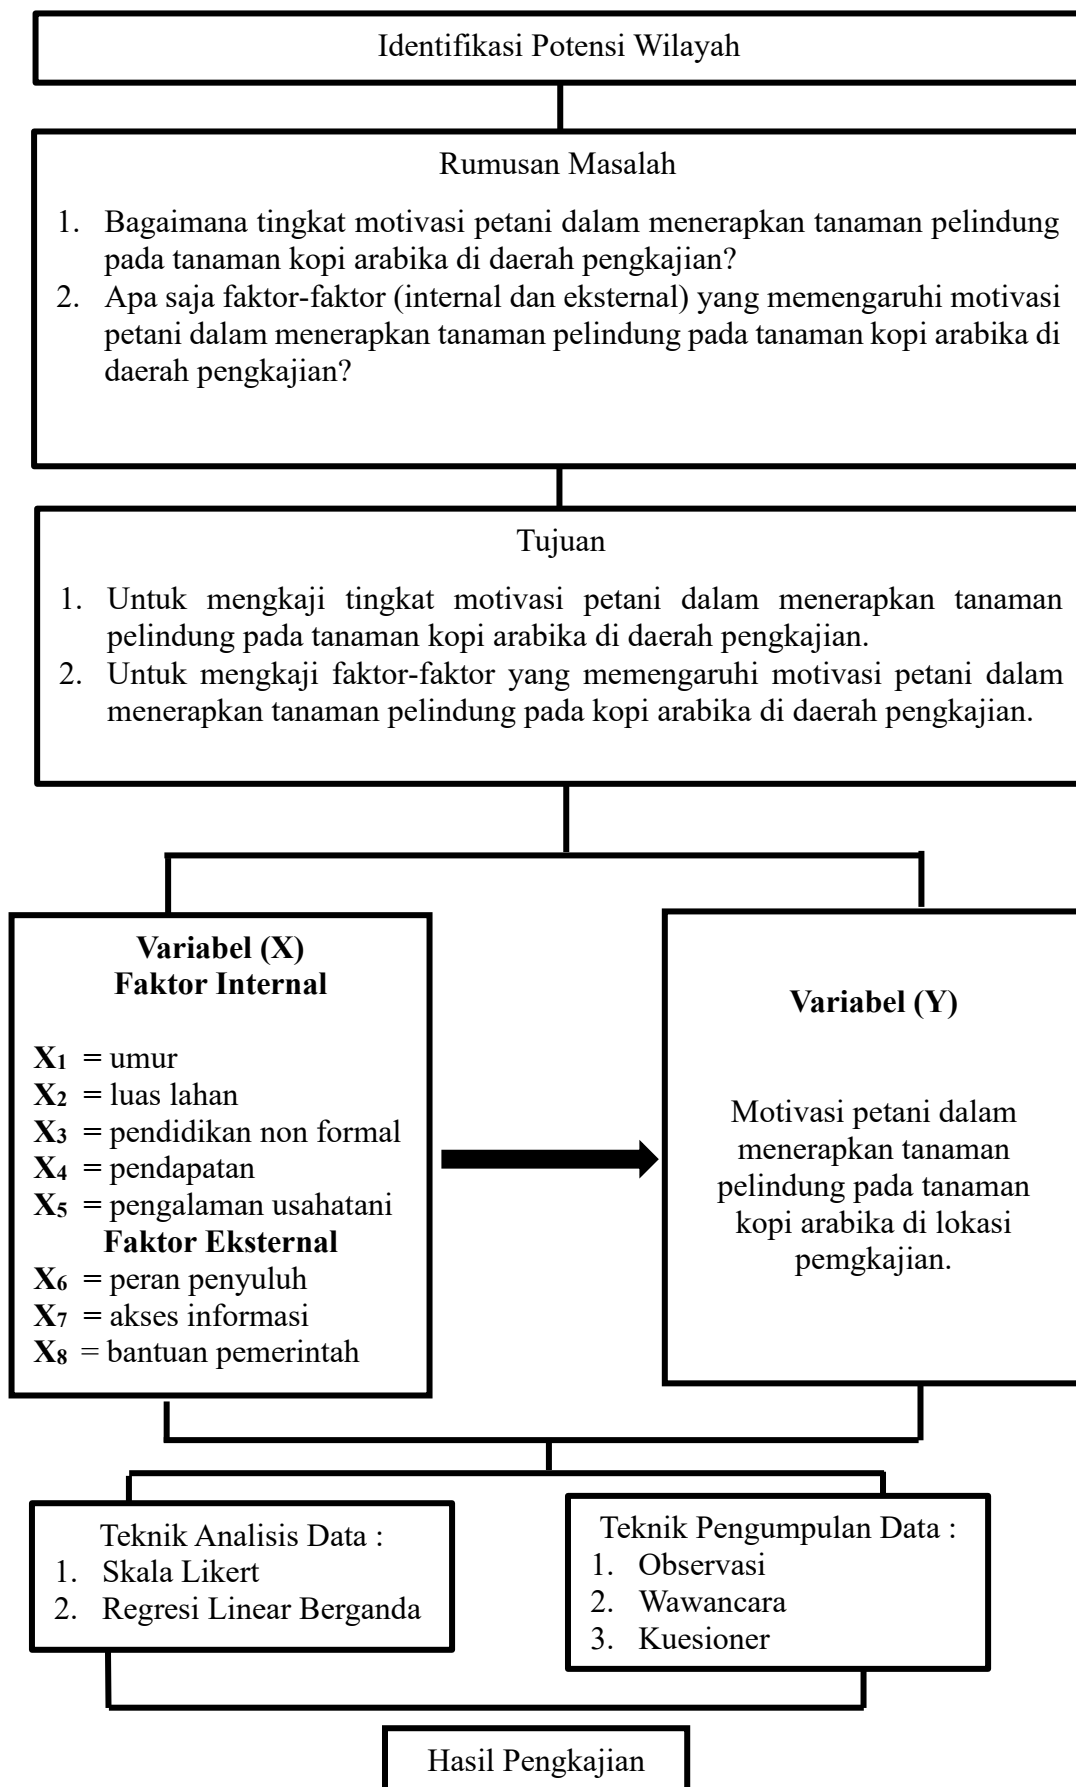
Identifikasi Potensi Wilayah

Rumusan Masalah

1. Bagaimana tingkat motivasi petani dalam menerapkan tanaman pelindung pada tanaman kopi arabika di daerah pengkajian?
2. Apa saja faktor-faktor (internal dan eksternal) yang memengaruhi motivasi petani dalam menerapkan tanaman pelindung pada tanaman kopi arabika di daerah pengkajian?

Tujuan

1. Untuk mengkaji tingkat motivasi petani dalam menerapkan tanaman pelindung pada tanaman kopi arabika di daerah pengkajian.
2. Untuk mengkaji faktor-faktor yang memengaruhi motivasi petani dalam menerapkan tanaman pelindung pada kopi arabika di daerah pengkajian.

**Variabel (X)**
**Faktor Internal**

$X_1$ = umur
$X_2$ = luas lahan
$X_3$ = pendidikan non formal
$X_4$ = pendapatan
$X_5$ = pengalaman usahatani
**Faktor Eksternal**
$X_6$ = peran penyuluh
$X_7$ = akses informasi
$X_8$ = bantuan pemerintah

**Variabel (Y)**

Motivasi petani dalam menerapkan tanaman pelindung pada tanaman kopi arabika di lokasi pemgkajian.

Teknik Analisis Data :
1. Skala Likert
2. Regresi Linear Berganda

Teknik Pengumpulan Data :
1. Observasi
2. Wawancara
3. Kuesioner

Hasil Pengkajian